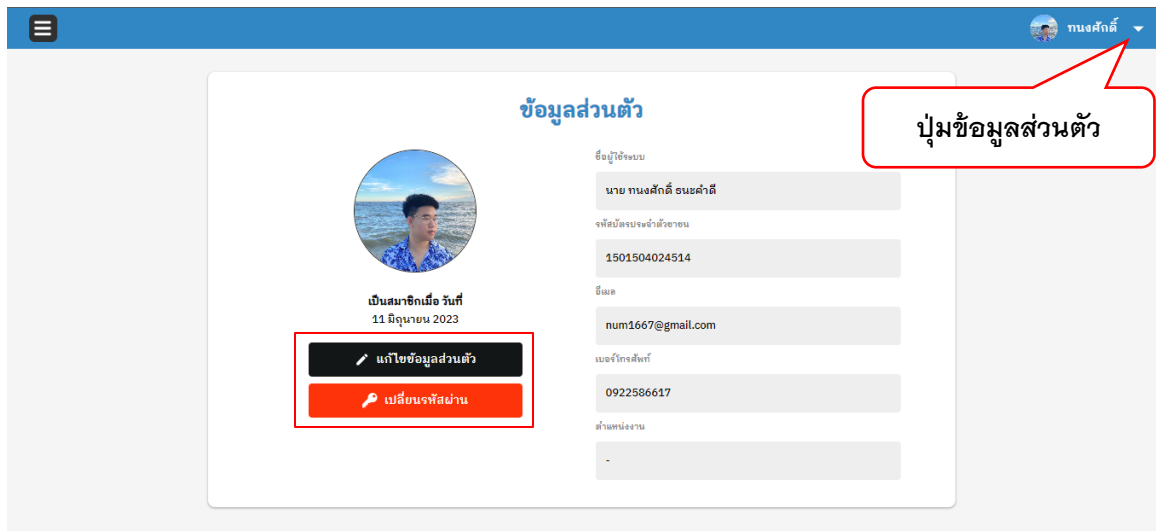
ทนงศักดิ์

ปุ่มข้อมูลส่วนตัว

ข้อมูลส่วนตัว

เป็นสมาชิกเมื่อ วันที่
11 มิถุนายน 2023

แก้ไขข้อมูลส่วนตัว

เปลี่ยนรหัสผ่าน

ชื่อผู้ใช้ระบบ
นาย ทนงศักดิ์ ธนะคำดี

รหัสบัตรประจำตัวประชาชน
1501504024514

อีเมล
num1667@gmail.com

เบอร์โทรศัพท์
0922586617

ตำแหน่งงาน
-